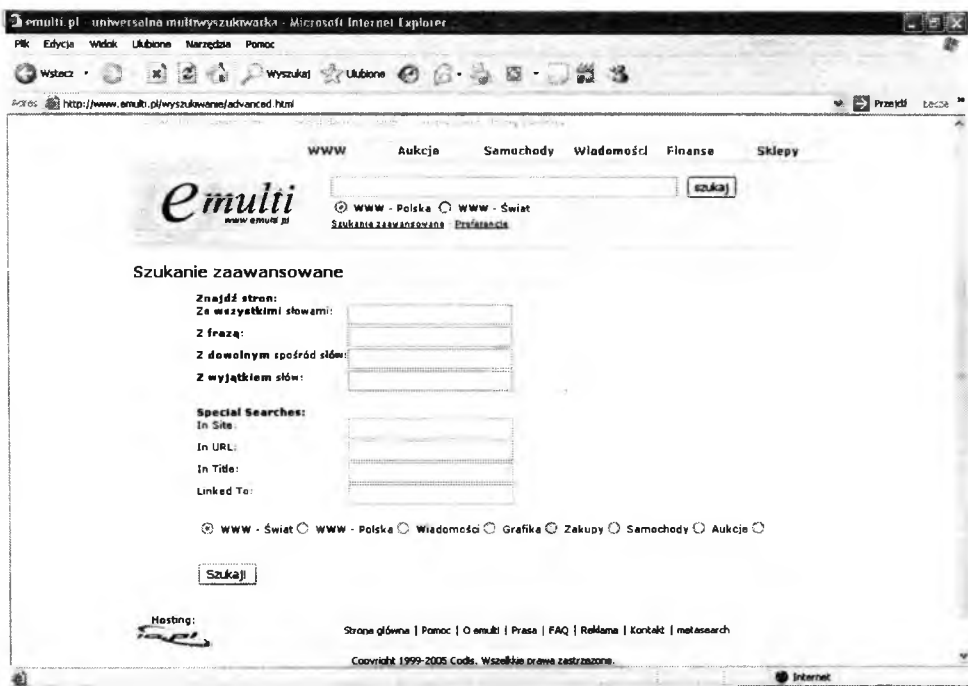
emulti.pl - uniwersalna multiwyszukiwarka - Microsoft Internet Explorer

Plik Edycja Widok Ulubione Narzędzia Pomoc

Wstecz Wyszukaj Ulubione

Adres http://www.emulti.pl/wyszukiwanie/advanced.html

Przejdź Łącza

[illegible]

WWW Aukcje Samochody Wiadomości Finanse Sklepy

emulti
www.emulti.pl

szukaj

WWW - Polska WWW - Świat

Szukanie zaawansowane Preferencje

Szukanie zaawansowane

Znajdź stron:
Ze wszystkimi słowami:

Z frazą:

Z dowolnym spośród słów:

Z wyjątkiem słów:

Special Searches:
In Site:

In URL:

In Title:

Linked To:

WWW - Świat WWW - Polska Wiadomości Grafika Zakupy Samochody Aukcje

Szukaj

Hosting:

Strona główna | Pomoc | O emulti | Prasa | FAQ | Reklama | Kontakt | metasearch

Copyright 1999-2005 Codis. Wszelkie prawa zastrzeżone.

Internet